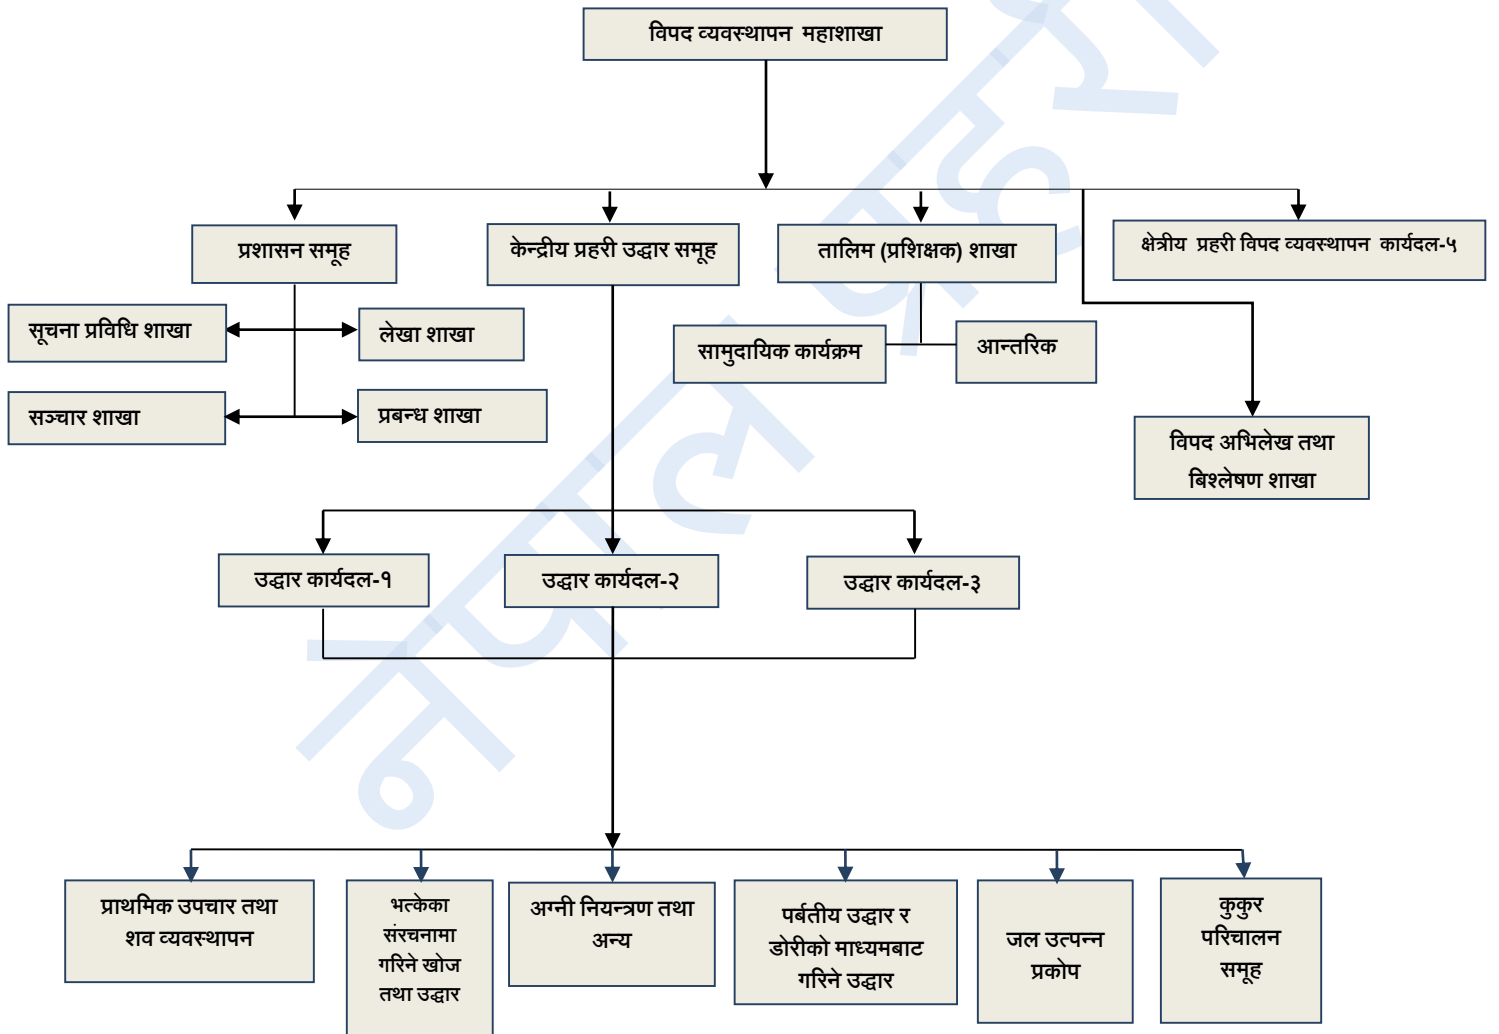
विपद व्यवस्थापन महाशाखा

प्रशासन समूह

केन्द्रीय प्रहरी उद्धार समूह

तालिम (प्रशिक्षक) शाखा

क्षेत्रीय प्रहरी विपद व्यवस्थापन कार्यदल-५

सूचना प्रविधि शाखा

लेखा शाखा

सञ्चार शाखा

प्रबन्ध शाखा

सामुदायिक कार्यक्रम

आन्तरिक

विपद अभिलेख तथा बिश्लेषण शाखा

उद्धार कार्यदल-१

उद्धार कार्यदल-२

उद्धार कार्यदल-३

प्राथमिक उपचार तथा शव व्यवस्थापन

भत्केका संरचनामा गरिने खोज तथा उद्धार

अग्नी नियन्त्रण तथा अन्य

पर्बतीय उद्धार र डोरीको माध्यमबाट गरिने उद्धार

जल उत्पन्न प्रकोप

कुकुर परिचालन समूह